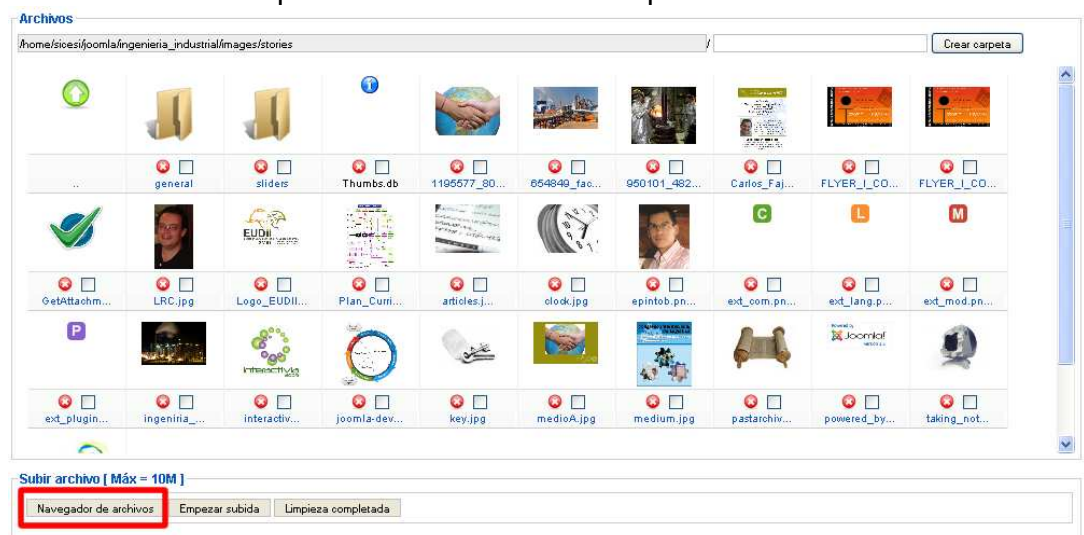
Archivos

/home/sicesi/joomla/ingenieria_industrial/images/stories

/

Crear carpeta

..
general
sliders
Thumbs.db
1195577_80...
654849_fac...
950101_482...
Carlos_Faj...
FLYER_I_CO...
FLYER_I_CO...

EUDII

GetAttachm...
LRC.jpg
Logo_EUDII...
Plan_Curri...
articles.j...
clock.jpg
epintob.pn...
ext_com.pn...
ext_lang.p...
ext_mod.pn...

P
C
L
M

interactiva

Joomla!

ext_plugin...
ingenieria_...
interactiv...
joomla-dev...
key.jpg
medioA.jpg
medium.jpg
pastarchiv...
powered_by...
taking_not...

Subir archivo [ Máx = 10M ]

Navegador de archivos
Empezar subida
Limpieza completada